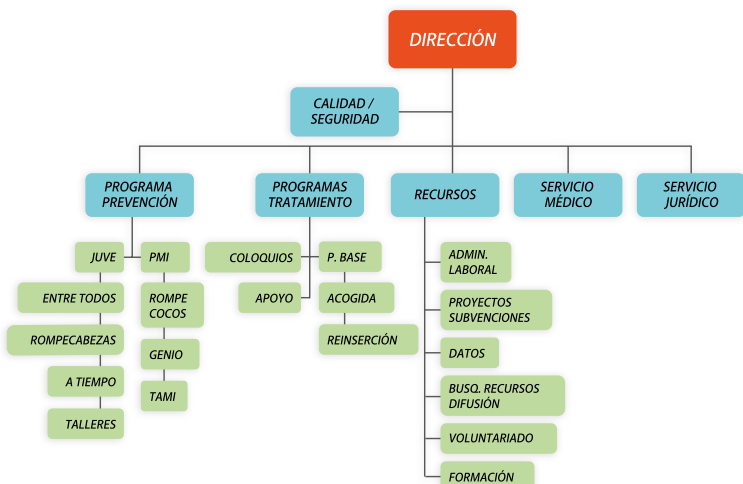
DIRECCIÓN

CALIDAD / SEGURIDAD

PROGRAMA PREVENCIÓN

JUVE

ENTRE TODOS

ROMPECABEZAS

A TIEMPO

TALLERES

PMI

ROMPE COCOS

GENIO

TAMI

PROGRAMAS TRATAMIENTO

COLOQUIOS

APOYO

P. BASE

ACOGIDA

REINSERCIÓN

RECURSOS

ADMIN. LABORAL

PROYECTOS SUBVENCIONES

DATOS

BUSQ. RECURSOS DIFUSIÓN

VOLUNTARIADO

FORMACIÓN

SERVICIO MÉDICO

SERVICIO JURÍDICO